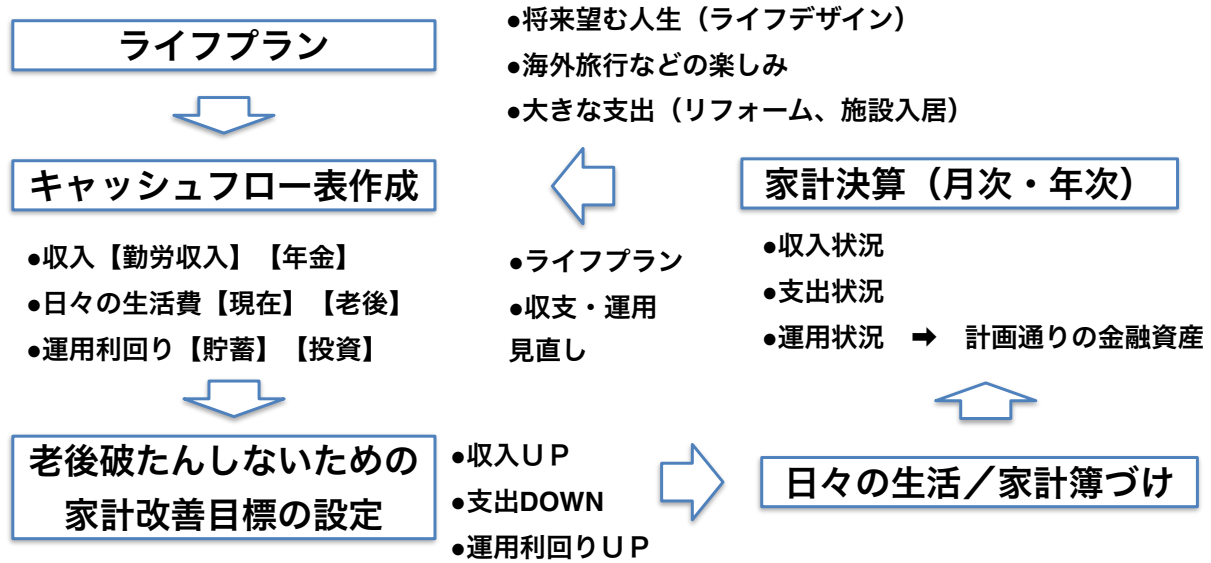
ライフプラン

●将来望む人生（ライフデザイン）
●海外旅行などの楽しみ
●大きな支出（リフォーム、施設入居）

キャッシュフロー表作成

●収入【勤労収入】【年金】
●日々の生活費【現在】【老後】
●運用利回り【貯蓄】【投資】

●ライフプラン
●収支・運用
見直し

家計決算（月次・年次）

●収入状況
●支出状況
●運用状況 ➡ 計画通りの金融資産

老後破たんしないための家計改善目標の設定

●収入ＵＰ
●支出DOWN
●運用利回りＵＰ

日々の生活／家計簿づけ